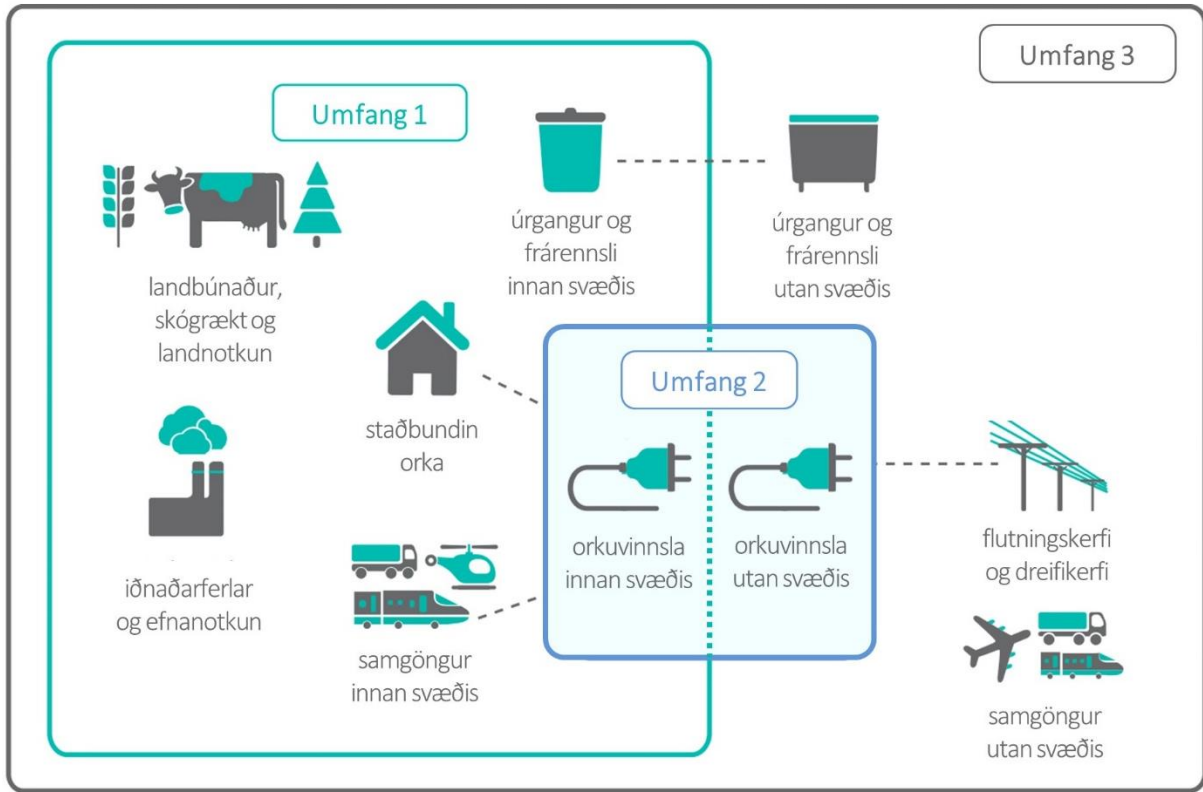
Umfang 3

Umfang 1

úrgangur og frárennsli innan svæðis

úrgangur og frárennsli utan svæðis

landbúnaður, skógrækt og landnotkun

staðbundin orka

Umfang 2

iðnaðarferlar og efnanotkun

orkuvinnsla innan svæðis

orkuvinnsla utan svæðis

flutningskerfi og dreifikerfi

samgöngur innan svæðis

samgöngur utan svæðis